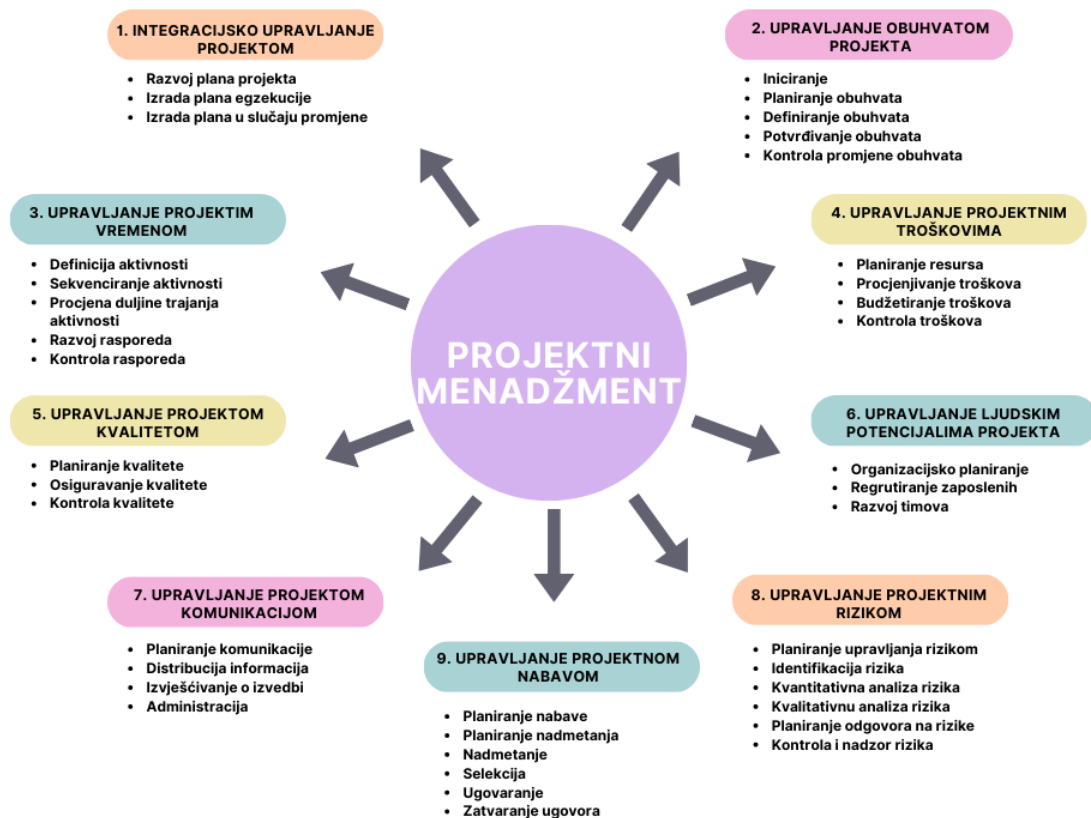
PROJEKTNI MENADŽMENT

1. INTEGRACIJSKO UPRAVLJANJE PROJEKTOM
- Razvoj plana projekta
- Izrada plana egzekucije
- Izrada plana u slučaju promjene

2. UPRAVLJANJE OBUHVATOM PROJEKTA
- Iniciranje
- Planiranje obuhvata
- Definiranje obuhvata
- Potvrđivanje obuhvata
- Kontrola promjene obuhvata

3. UPRAVLJANJE PROJEKTIM VREMENOM
- Definicija aktivnosti
- Sekvenciranje aktivnosti
- Procjena duljine trajanja aktivnosti
- Razvoj rasporeda
- Kontrola rasporeda

4. UPRAVLJANJE PROJEKTNIM TROŠKOVIMA
- Planiranje resursa
- Procjenjivanje troškova
- Budžetiranje troškova
- Kontrola troškova

5. UPRAVLJANJE PROJEKTOM KVALITETOM
- Planiranje kvalitete
- Osiguravanje kvalitete
- Kontrola kvalitete

6. UPRAVLJANJE LJUDSKIM POTENCIJALIMA PROJEKTA
- Organizacijsko planiranje
- Regrutiranje zaposlenih
- Razvoj timova

7. UPRAVLJANJE PROJEKTOM KOMUNIKACIJOM
- Planiranje komunikacije
- Distribucija informacija
- Izvješćivanje o izvedbi
- Administracija

8. UPRAVLJANJE PROJEKTNIM RIZIKOM
- Planiranje upravljanja rizikom
- Identifikacija rizika
- Kvantitativna analiza rizika
- Kvalitativnu analiza rizika
- Planiranje odgovora na rizike
- Kontrola i nadzor rizika

9. UPRAVLJANJE PROJEKTNOM NABAVOM
- Planiranje nabave
- Planiranje nadmetanja
- Nadmetanje
- Selekcija
- Ugovaranje
- Zatvaranje ugovora